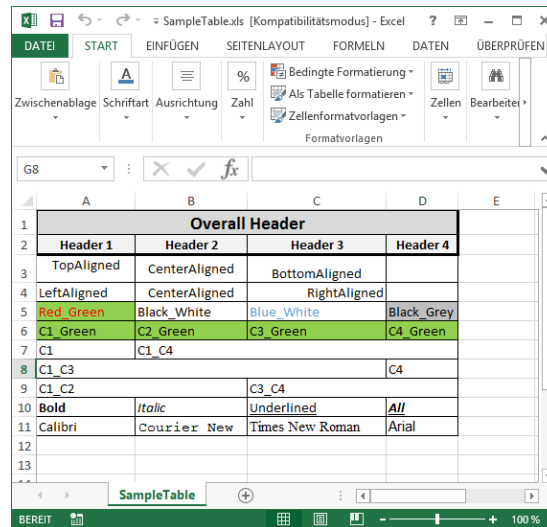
SampleTable.xls [Kompatibilitätsmodus] - Excel ? – □ ×

DATEI START EINFÜGEN SEITENLAYOUT FORMELN DATEN ÜBERPRÜFEN

Zwischenablage Schriftart Ausrichtung Zahl Bedingte Formatierung Als Tabelle formatieren Zellenformatvorlagen Formatvorlagen Zellen Bearbeiten

G8 $f_x$

| | A | B | C | D | E |
|---|---|---|---|---|---|
| 1 | Overall Header | | | | |
| 2 | Header 1 | Header 2 | Header 3 | Header 4 | |
| 3 | TopAligned | CenterAligned | BottomAligned | | |
| 4 | LeftAligned | CenterAligned | RightAligned | | |
| 5 | Red_Green | Black_White | Blue_White | Black_Grey | |
| 6 | C1_Green | C2_Green | C3_Green | C4_Green | |
| 7 | C1 | C1_C4 | | | |
| 8 | C1_C3 | | | C4 | |
| 9 | C1_C2 | | C3_C4 | | |
| 10 | Bold | Italic | Underlined | All | |
| 11 | Calibri | Courier New | Times New Roman | Arial | |
| 12 | | | | | |
| 13 | | | | | |

SampleTable

BEREIT 100 %